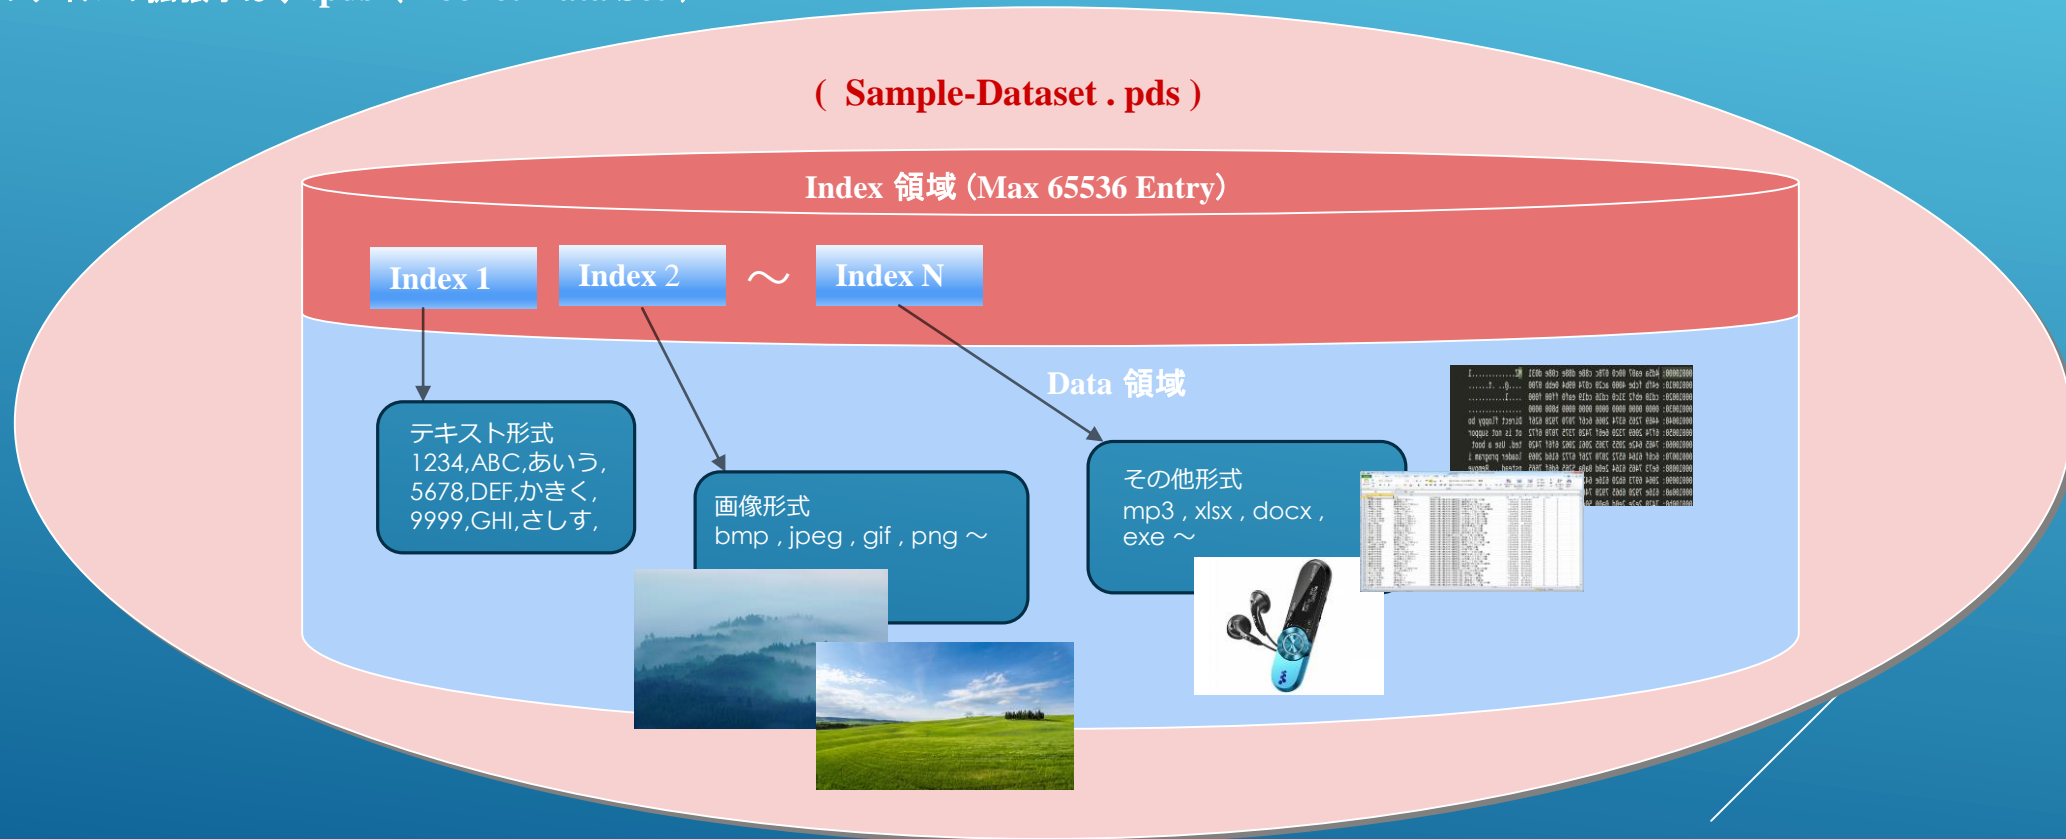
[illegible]

( Sample-Dataset . pds )

Index 領域 (Max 65536 Entry)

Index 1

Index 2

～

Index N

Data 領域

テキスト形式
1234,ABC,あいう,
5678,DEF,かきく,
9999,GHI,さしす,

画像形式
bmp , jpeg , gif , png ～

その他形式
mp3 , xlsx , docx ,
exe ～

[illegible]